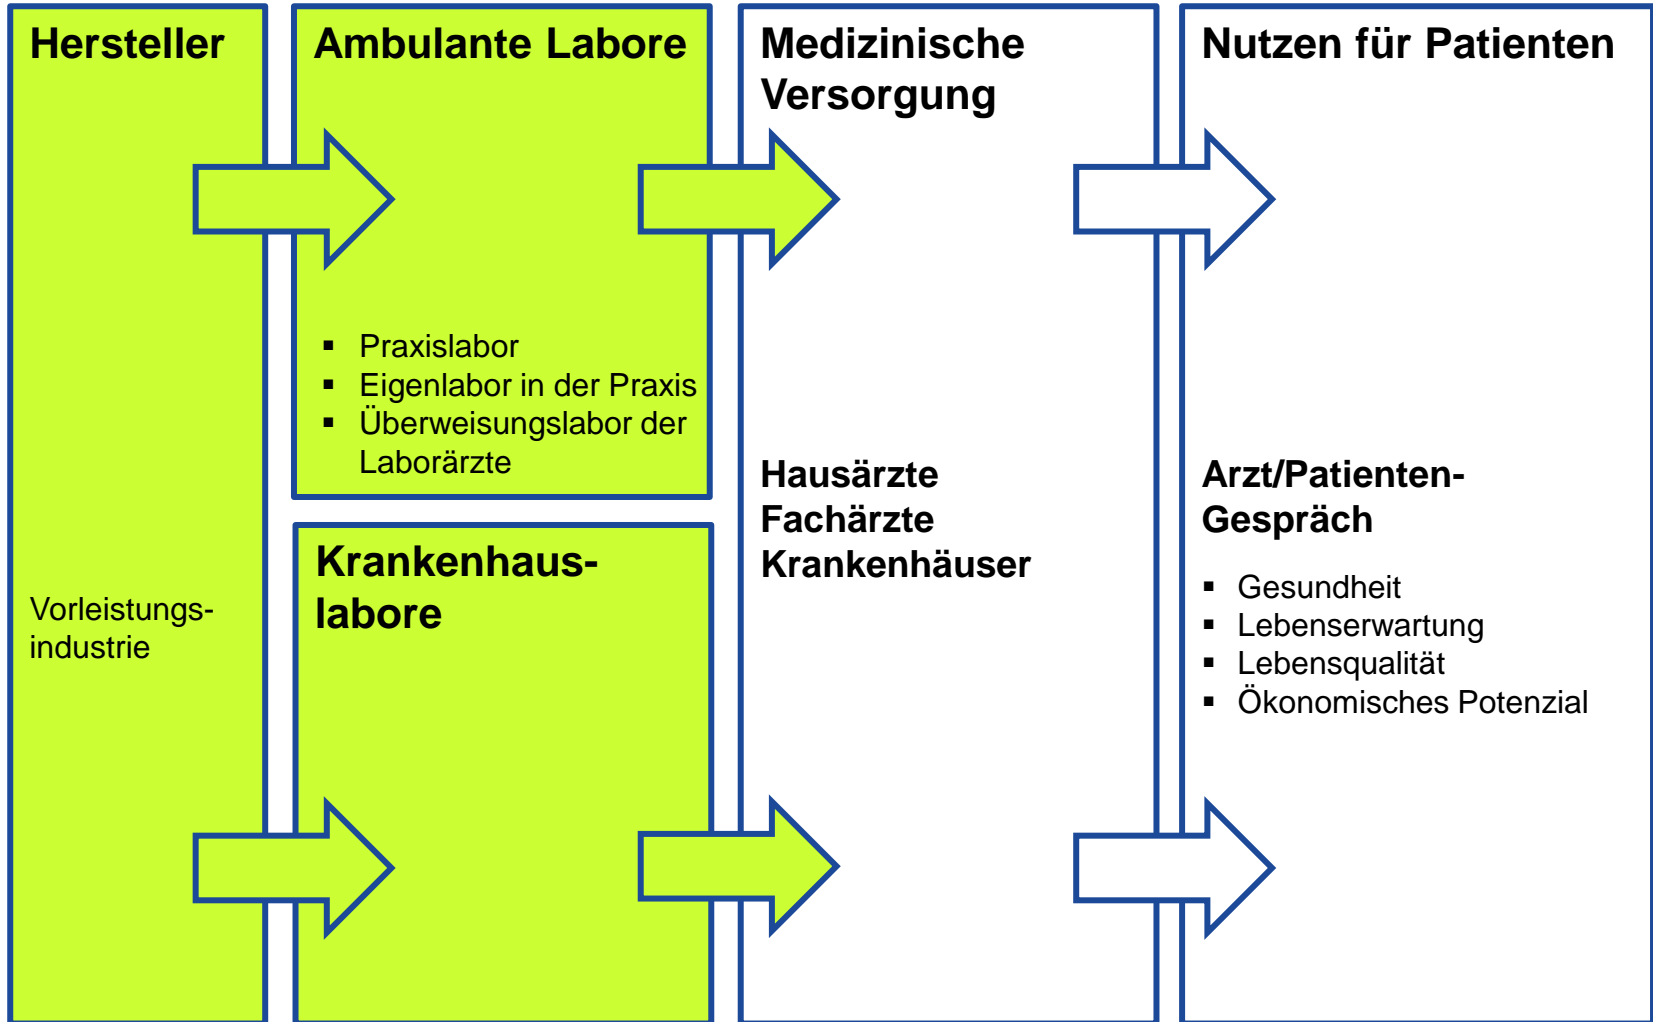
Hersteller

Vorleistungsindustrie

Ambulante Labore

- Praxislabor
- Eigenlabor in der Praxis
- Überweisungslabor der Laborärzte

Krankenhauslabore

Medizinische Versorgung

Hausärzte
Fachärzte
Krankenhäuser

Nutzen für Patienten

Arzt/Patienten-Gespräch

- Gesundheit
- Lebenserwartung
- Lebensqualität
- Ökonomisches Potenzial